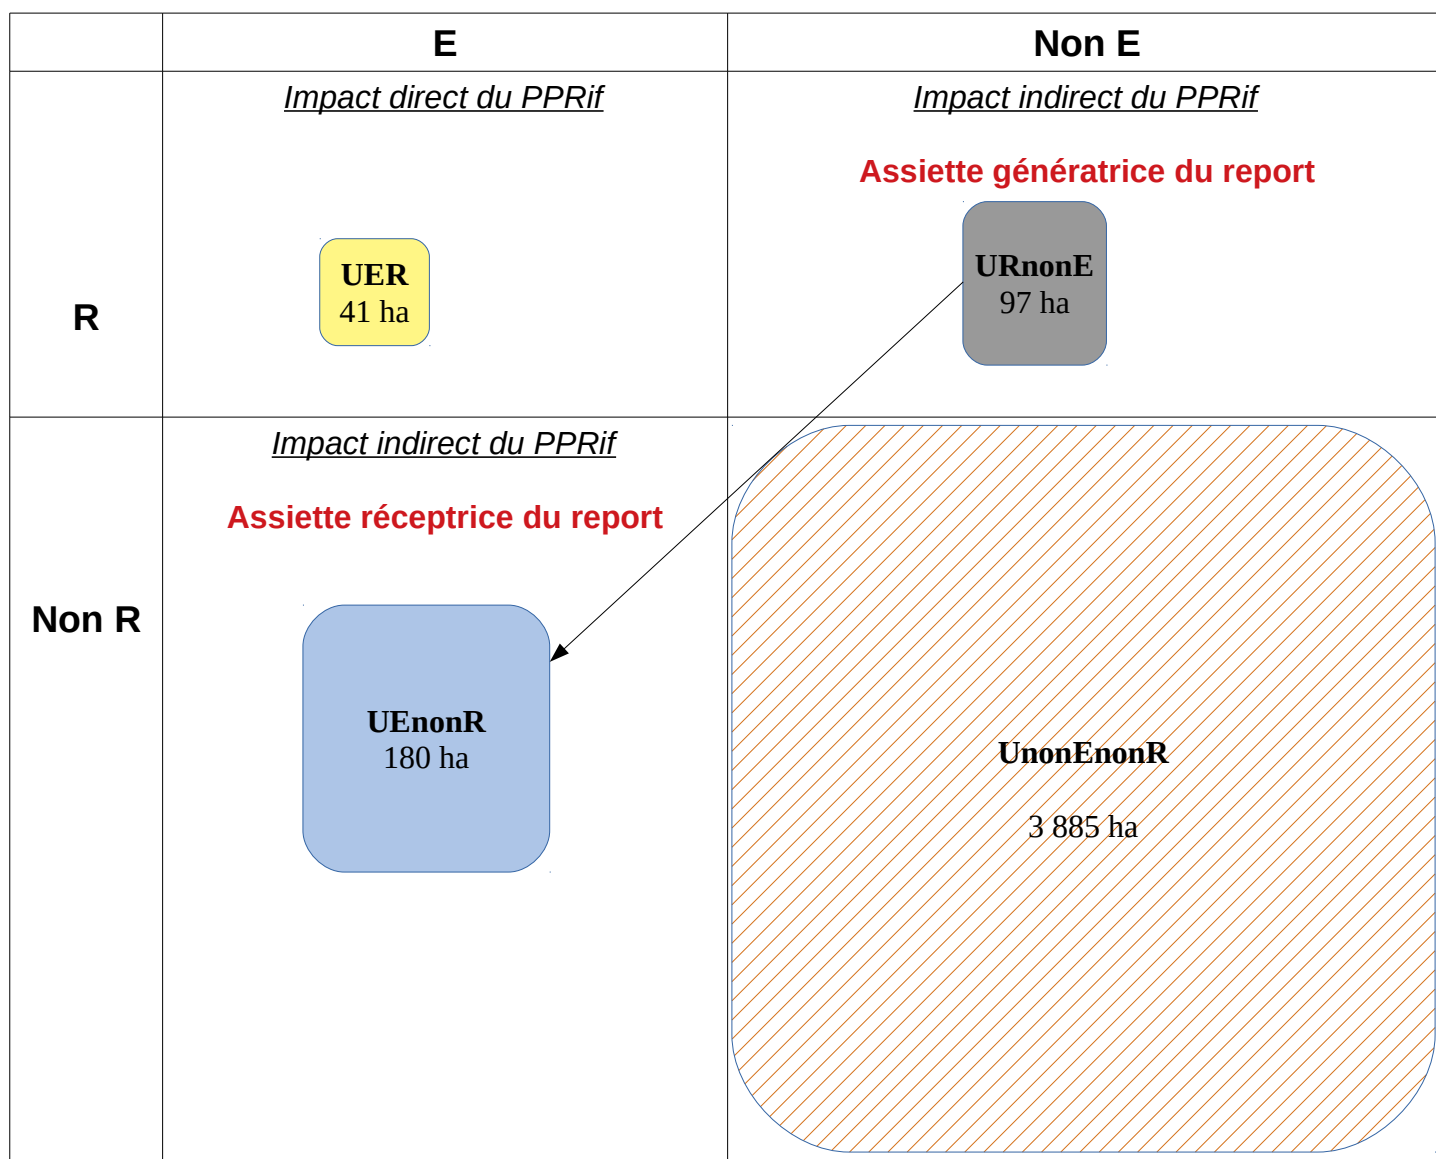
|  | E | Non E |
|---|---|---|
| R | Impact direct du PPRif<br><br>UER<br>41 ha | Impact indirect du PPRif<br><br>Assiette génératrice du report<br><br>URnonE<br>97 ha |
| Non R | Impact indirect du PPRif<br><br>Assiette réceptrice du report<br><br>UEnonR<br>180 ha | UnonEnonR<br><br>3 885 ha |